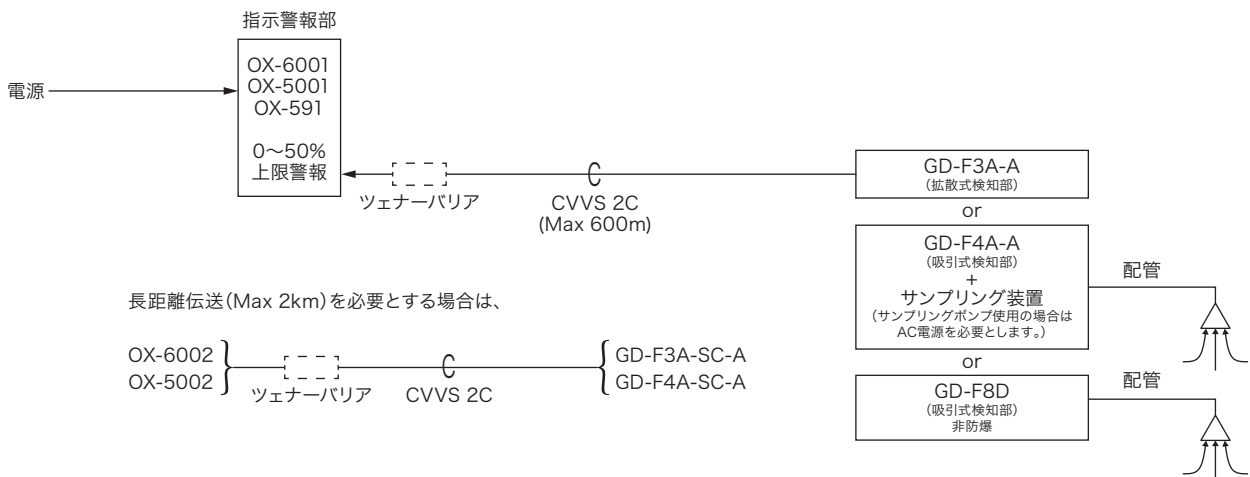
指示警報部

電源

OX-6001
OX-5001
OX-591

0~50%
上限警報

ツェナーバリア

CVVS 2C
(Max 600m)

GD-F3A-A
(拡散式検知部)

or

GD-F4A-A
(吸引式検知部)
+
サンプリング装置
(サンプリングポンプ使用の場合はAC電源を必要とします。)

配管

or

GD-F8D
(吸引式検知部)
非防爆

配管

長距離伝送(Max 2km)を必要とする場合は、

OX-6002
OX-5002

ツェナーバリア

CVVS 2C

GD-F3A-SC-A
GD-F4A-SC-A